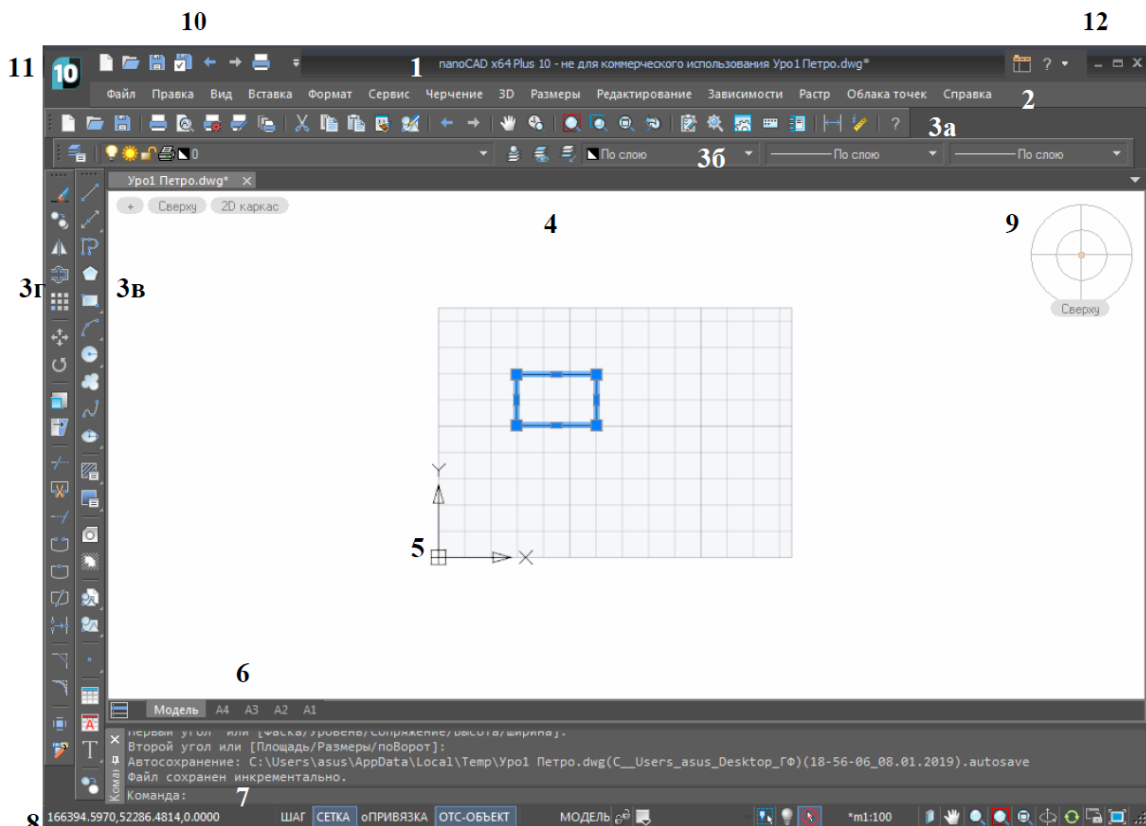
10

12

11

nanoCAD x64 Plus 10 - не для коммерческого использования Уро1 Петро.dwg*

1

Файл Правка Вид Вставка Формат Сервис Черчение 3D Размеры Редактирование Зависимости Растр Облака точек Справка

2

3а

0

По слою

3б

По слою

По слою

Уро1 Петро.dwg*

+ Сверху 2D каркас

4

9

Сверху

3г

3в

5

6

Модель A4 A3 A2 A1

Первый угол или [Фаска/Уровень/Сопряжение/Высота/Ширина]:
Второй угол или [Площадь/Размеры/поВорот]:
Автосохранение: C:\Users\asus\AppData\Local\Temp\Уро1 Петро.dwg(C__Users_asus_Desktop_ГФ)(18-56-06_08.01.2019).autosave
Файл сохранен инкрементально.
Команда:

7

8

166394.5970,52286.4814,0.0000

ШАГ СЕТКА оПРИВЯЗКА ОТС-ОБЪЕКТ МОДЕЛЬ

*m1:100